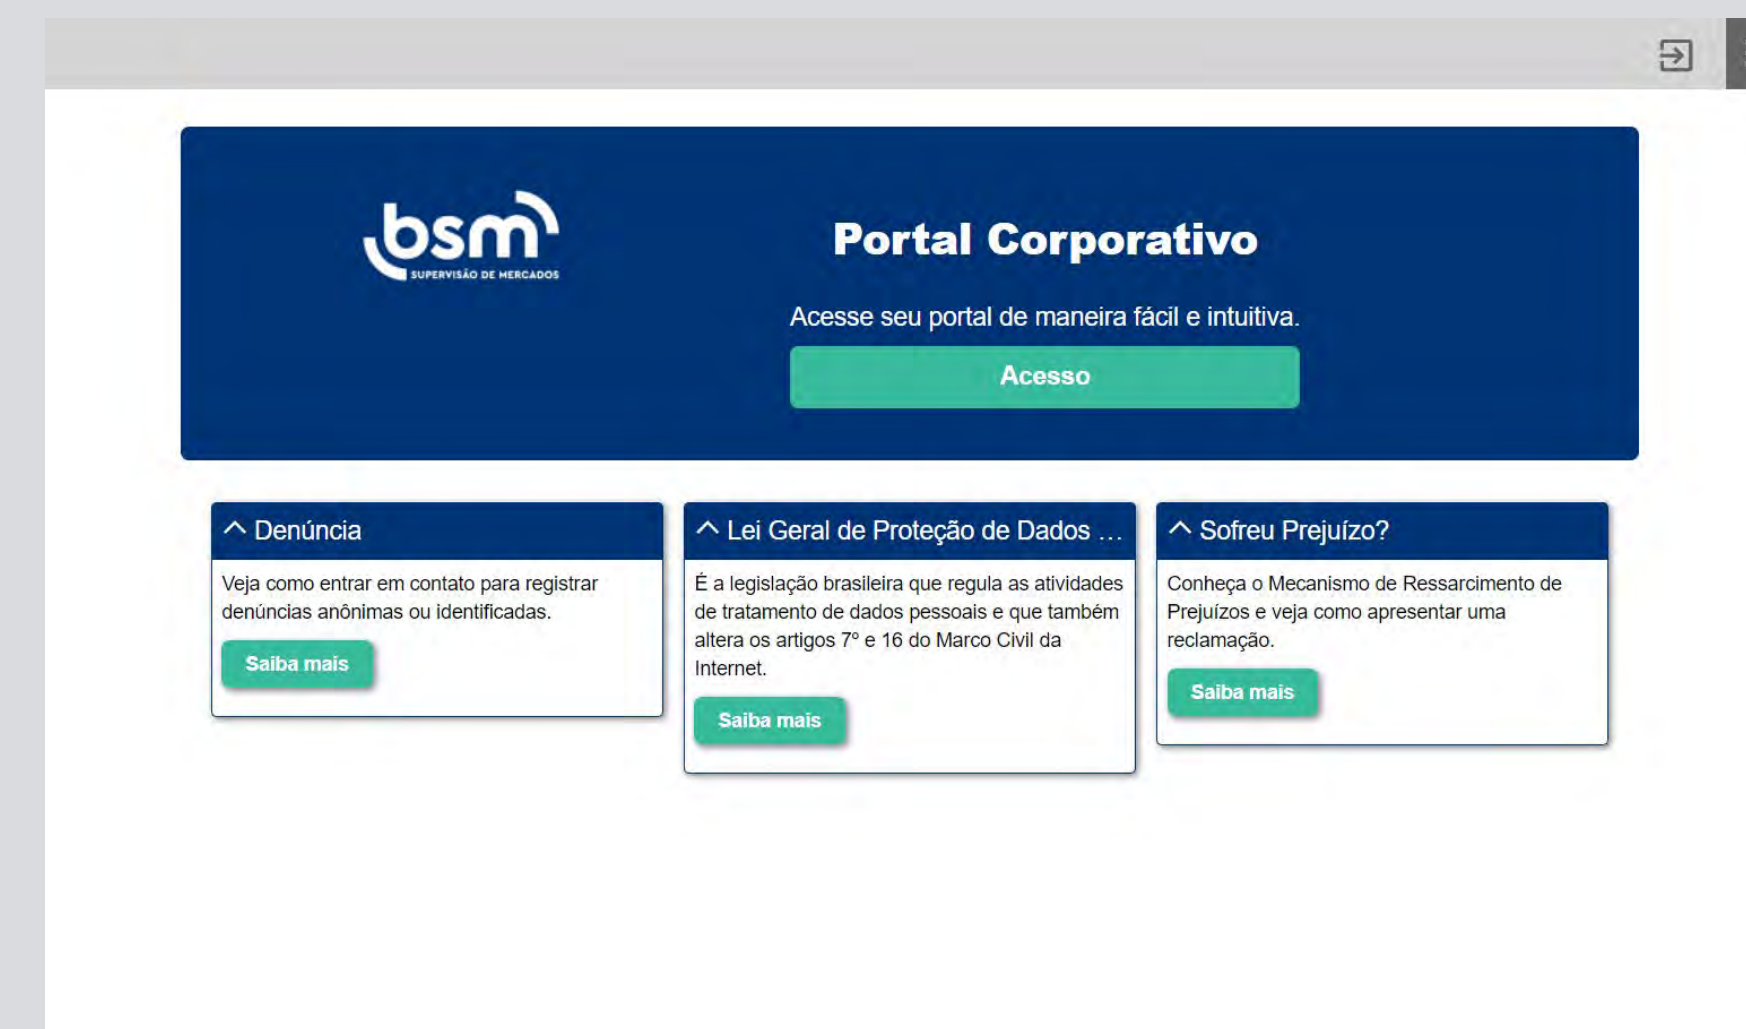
bsm
SUPERVISÃO DE MERCADOS

Portal Corporativo

Acesse seu portal de maneira fácil e intuitiva.

Acesso

Denúncia

Veja como entrar em contato para registrar denúncias anônimas ou identificadas.

Saiba mais

Lei Geral de Proteção de Dados ...

É a legislação brasileira que regula as atividades de tratamento de dados pessoais e que também altera os artigos 7º e 16 do Marco Civil da Internet.

Saiba mais

Sofreu Prejuízo?

Conheça o Mecanismo de Ressarcimento de Prejuízos e veja como apresentar uma reclamação.

Saiba mais